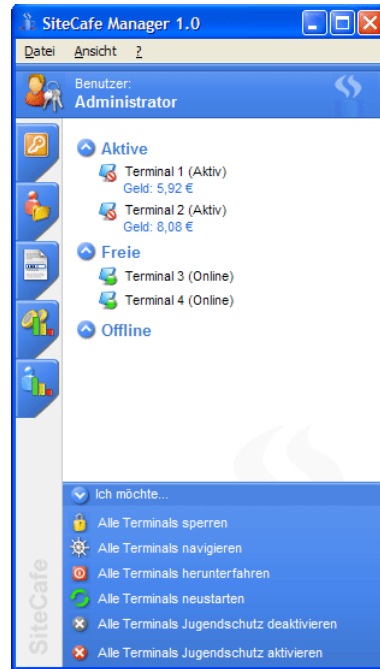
SiteCafe Manager 1.0

Datei Ansicht ?

Benutzer:
Administrator

Aktive
Terminal 1 (Aktiv)
Geld: 5,92 €
Terminal 2 (Aktiv)
Geld: 8,08 €

Freie
Terminal 3 (Online)
Terminal 4 (Online)

Offline

Ich möchte...
Alle Terminals sperren
Alle Terminals navigieren
Alle Terminals herunterfahren
Alle Terminals neustarten
Alle Terminals Jugendschutz deaktivieren
Alle Terminals Jugendschutz aktivieren

SiteCafe